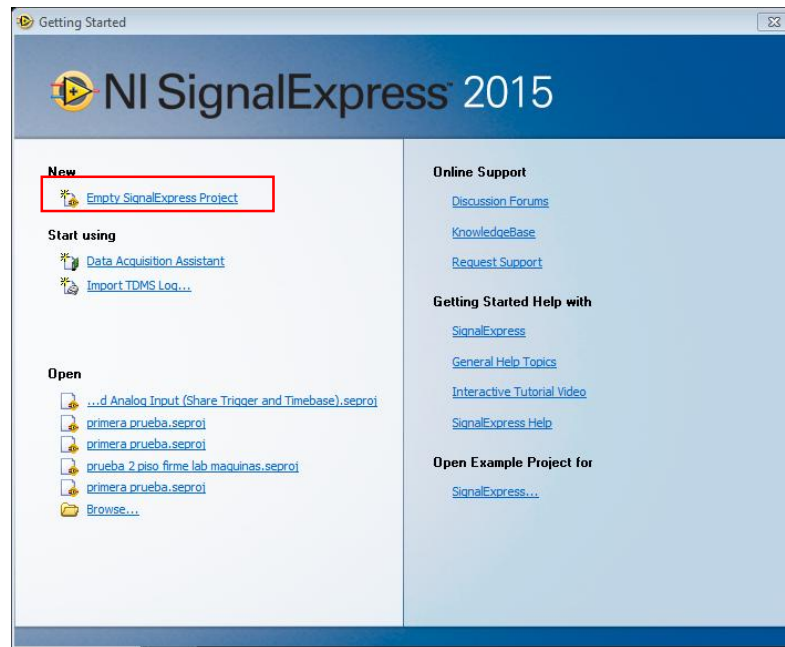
Getting Started

NI SignalExpress 2015

New

Empty SignalExpress Project

Start using

Data Acquisition Assistant

Import TDMS Log...

Open

...d Analog Input (Share Trigger and Timebase).seproj

primera prueba.seproj

primera prueba.seproj

prueba 2 piso firme lab maquinas.seproj

primera prueba.seproj

Browse...

Online Support

Discussion Forums

KnowledgeBase

Request Support

Getting Started Help with

SignalExpress

General Help Topics

Interactive Tutorial Video

SignalExpress Help

Open Example Project for

SignalExpress...